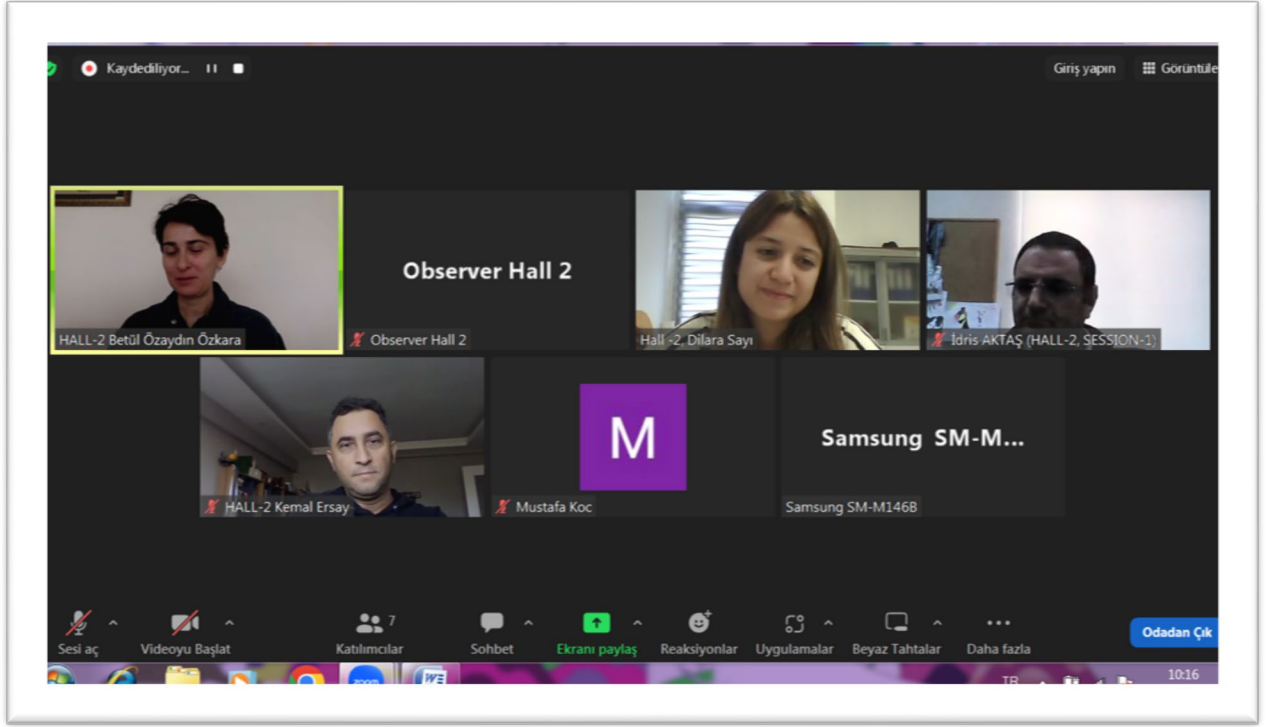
Kaydediliyor...

Giriş yapın

Görüntüle

HALL-2 Betül Özaydın Özkara

Observer Hall 2

Observer Hall 2

Hall -2, Dilara Sayı

İdris AKTAŞ (HALL-2, SESSION-1)

HALL-2 Kemal Ersay

M

Mustafa Koc

Samsung SM-M...

Samsung SM-M146B

Sesi aç

Videoyu Başlat

7

Katılımcılar

Sohbet

Ekranı paylaş

Reaksiyonlar

Uygulamalar

Beyaz Tahtalar

Daha fazla

Odadan Çık

TR

10:16